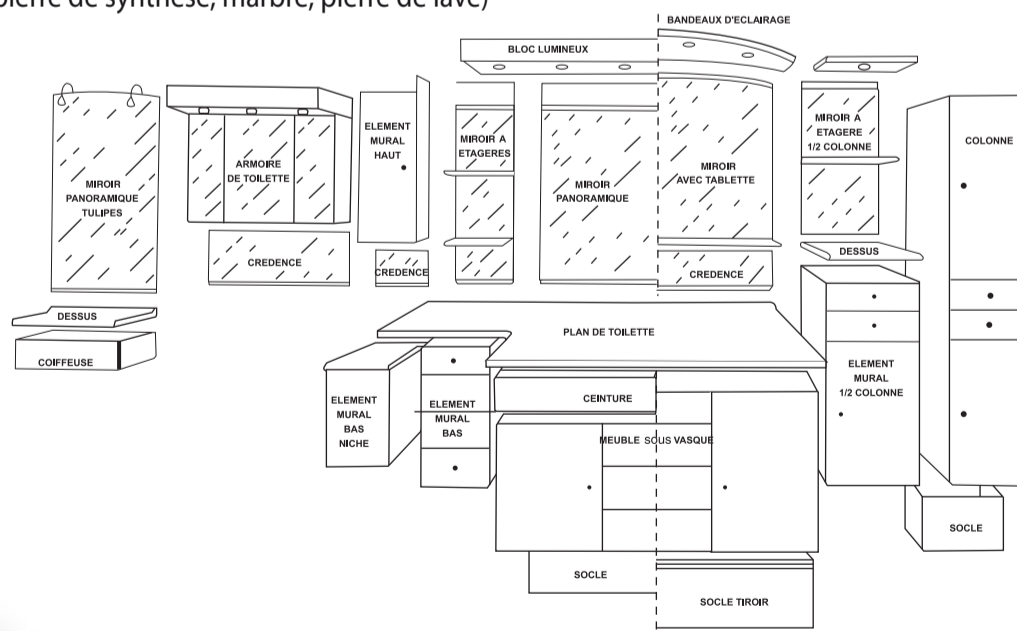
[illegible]pierre de synthèse, marbre, pierre de lave)

BANDEAUX D'ECLAIRAGE
BLOC LUMINEUX
MIROIR PANORAMIQUE TULIPES
ARMOIRE DE TOILETTE
ELEMENT MURAL HAUT
MIROIR A ETAGERES
MIROIR PANORAMIQUE
MIROIR AVEC TABLETTE
MIROIR A ETAGERE 1/2 COLONNE
COLONNE
CREDENCE
CREDENCE
CREDENCE
DESSUS
DESSUS
COIFFEUSE
PLAN DE TOILETTE
ELEMENT MURAL BAS NICHE
ELEMENT MURAL BAS
CEINTURE
MEUBLE SOUS VASQUE
ELEMENT MURAL 1/2 COLONNE
SOCLE
SOCLE
SOCLE TIROIR